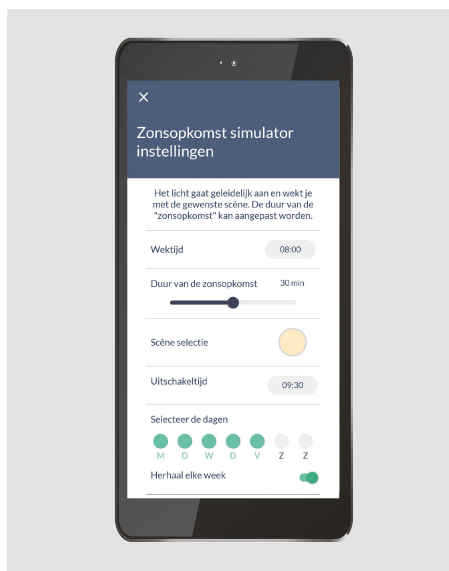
×

Zonsopkomst simulator instellingen

Het licht gaat geleidelijk aan en wekt je met de gewenste scène. De duur van de "zonsopkomst" kan aangepast worden.

Wektijd 08:00

Duur van de zonsopkomst 30 min

Scène selectie

Uitschakeltijd 09:30

Selecteer de dagen

M D W D V Z Z

Herhaal elke week